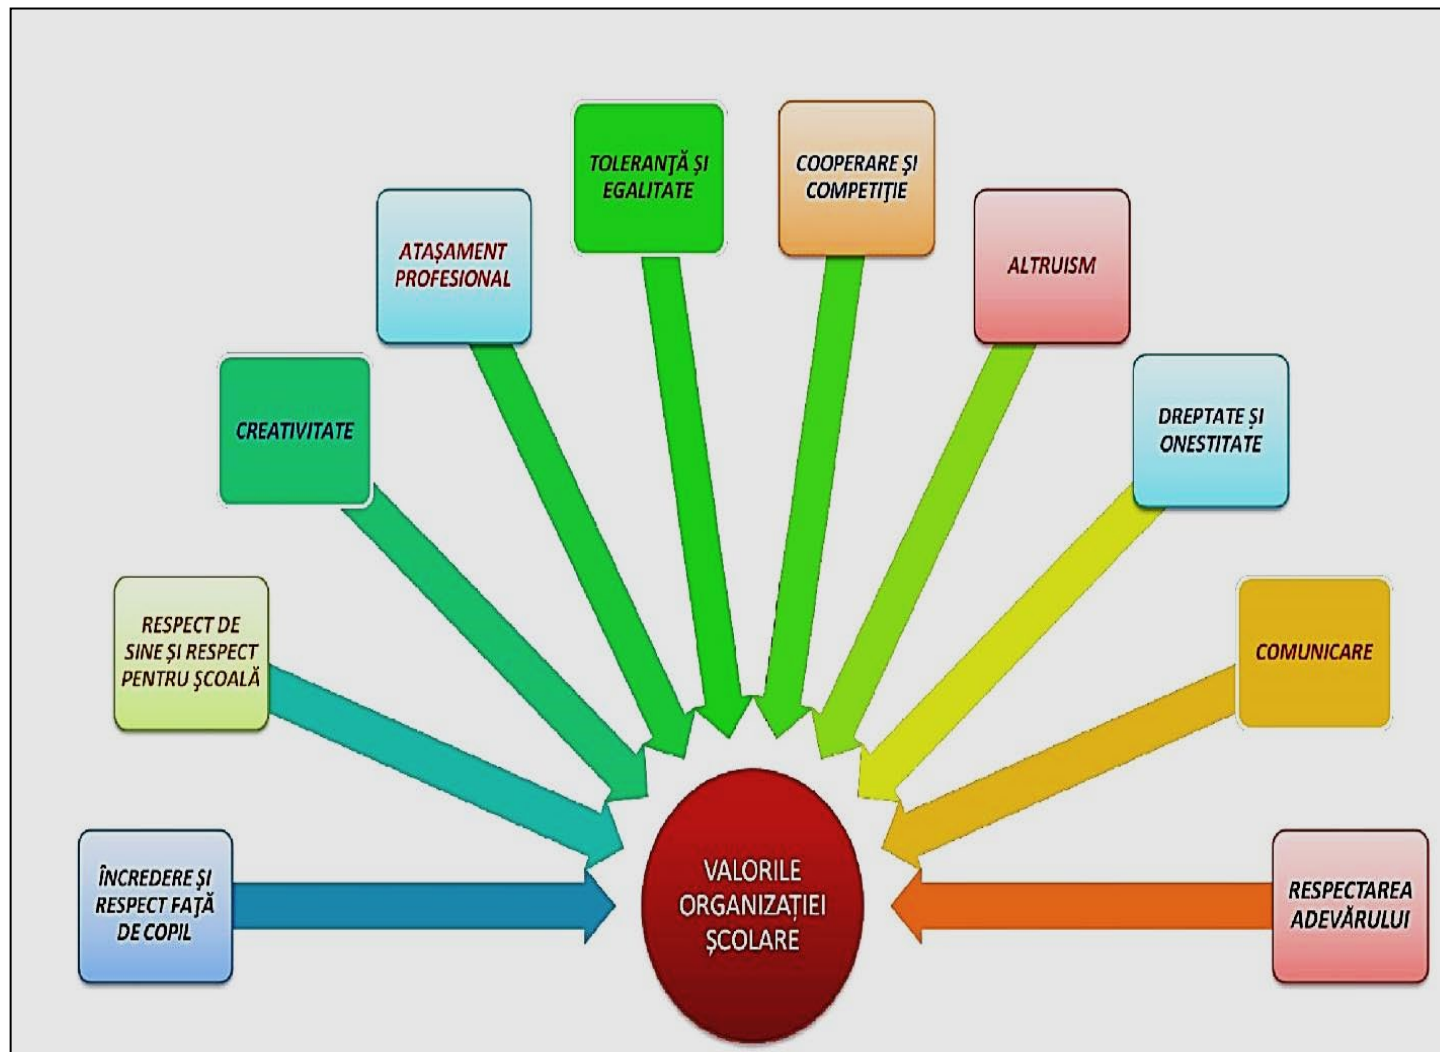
TOLERANȚĂ ȘI EGALITATE

COOPERARE ȘI COMPETIȚIE

ATAȘAMENT PROFESIONAL

ALTRUISM

CREATIVITATE

DREPTATE ȘI ONESTITATE

RESPECT DE SINE ȘI RESPECT PENTRU ȘCOALĂ

COMUNICARE

ÎNCREDERE ȘI RESPECT FAȚĂ DE COPIL

VALORILE ORGANIZAȚIEI ȘCOLARE

RESPECTAREA ADEVĂRULUI